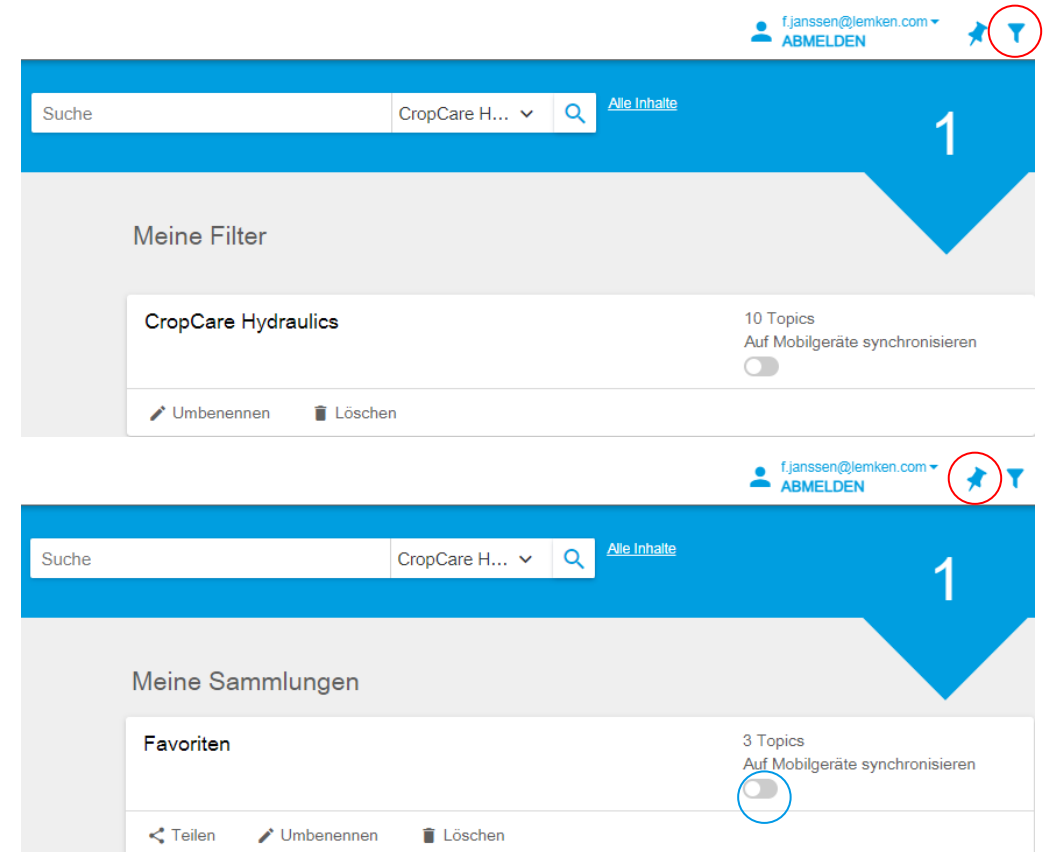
f.janssen@lemken.com
ABMELDEN

Suche
CropCare H...
Alle Inhalte

1

Meine Filter

CropCare Hydraulics
10 Topics
Auf Mobilgeräte synchronisieren

Umbenennen
Löschen

f.janssen@lemken.com
ABMELDEN

Suche
CropCare H...
Alle Inhalte

1

Meine Sammlungen

Favoriten
3 Topics
Auf Mobilgeräte synchronisieren

Teilen
Umbenennen
Löschen